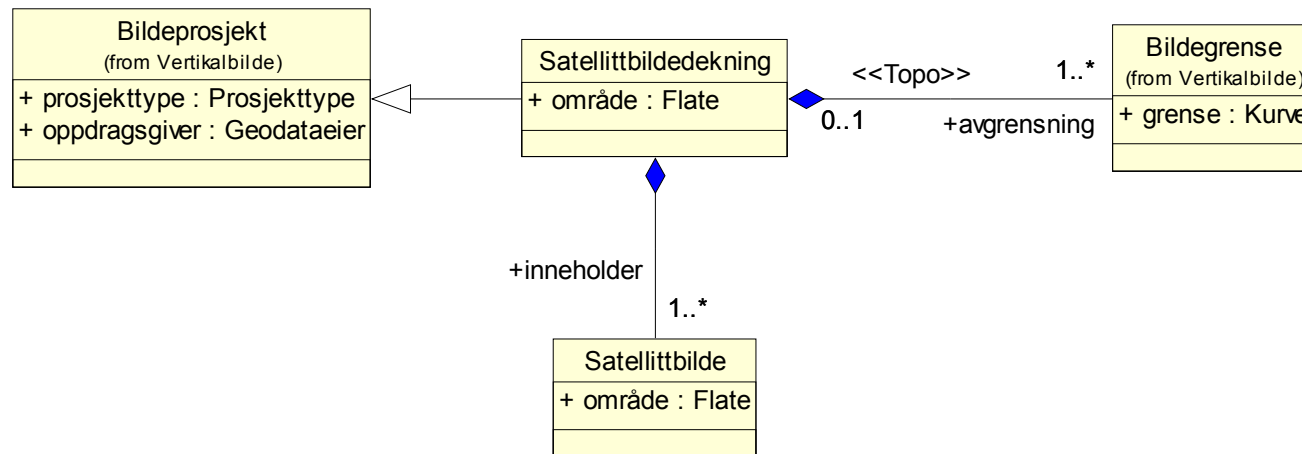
Bildeprosjekt
(from Vertikalbilde)
+ prosjekttype : Prosjekttype
+ oppdragsgiver : Geodataeier

Satellittbildedekning
+ område : Flate

<<Topo>>
1..*
0..1
+avgrensning

Bildegrense
(from Vertikalbilde)
+ grense : Kurve

+inneholder
1..*

Satellittbilde
+ område : Flate